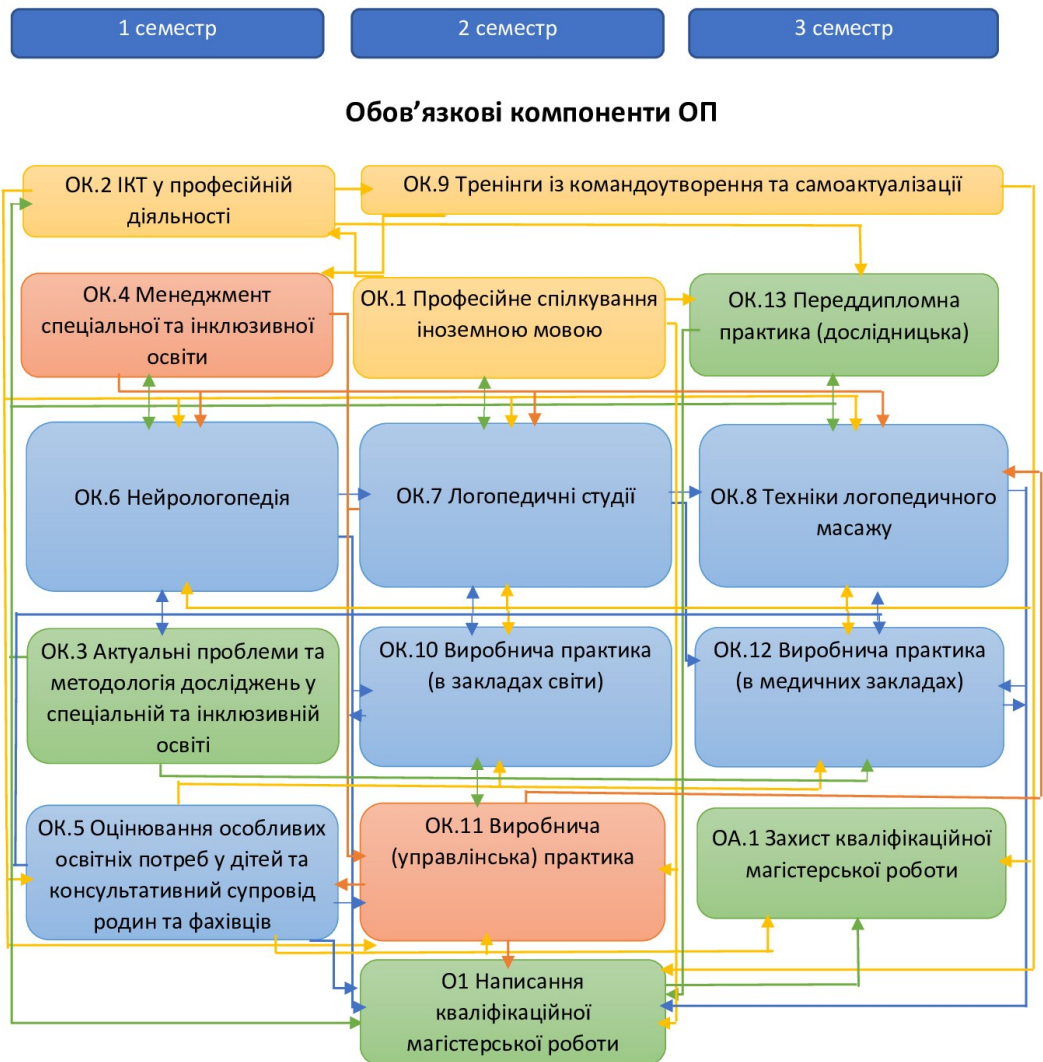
1 семестр

2 семестр

3 семестр

Обов’язкові компоненти ОП

ОК.2 ІКТ у професійній діяльності

ОК.9 Тренінги із командоутворення та самоактуалізації

ОК.4 Менеджмент спеціальної та інклюзивної освіти

ОК.1 Професійне спілкування іноземною мовою

ОК.13 Переддипломна практика (дослідницька)

ОК.6 Нейрологопедія

ОК.7 Логопедичні студії

ОК.8 Техніки логопедичного масажу

ОК.3 Актуальні проблеми та методологія досліджень у спеціальній та інклюзивній освіті

ОК.10 Виробнича практика (в закладах світи)

ОК.12 Виробнича практика (в медичних закладах)

ОК.5 Оцінювання особливих освітніх потреб у дітей та консультативний супровід родин та фахівців

ОК.11 Виробнича (управлінська) практика

ОА.1 Захист кваліфікаційної магістерської роботи

О1 Написання кваліфікаційної магістерської роботи